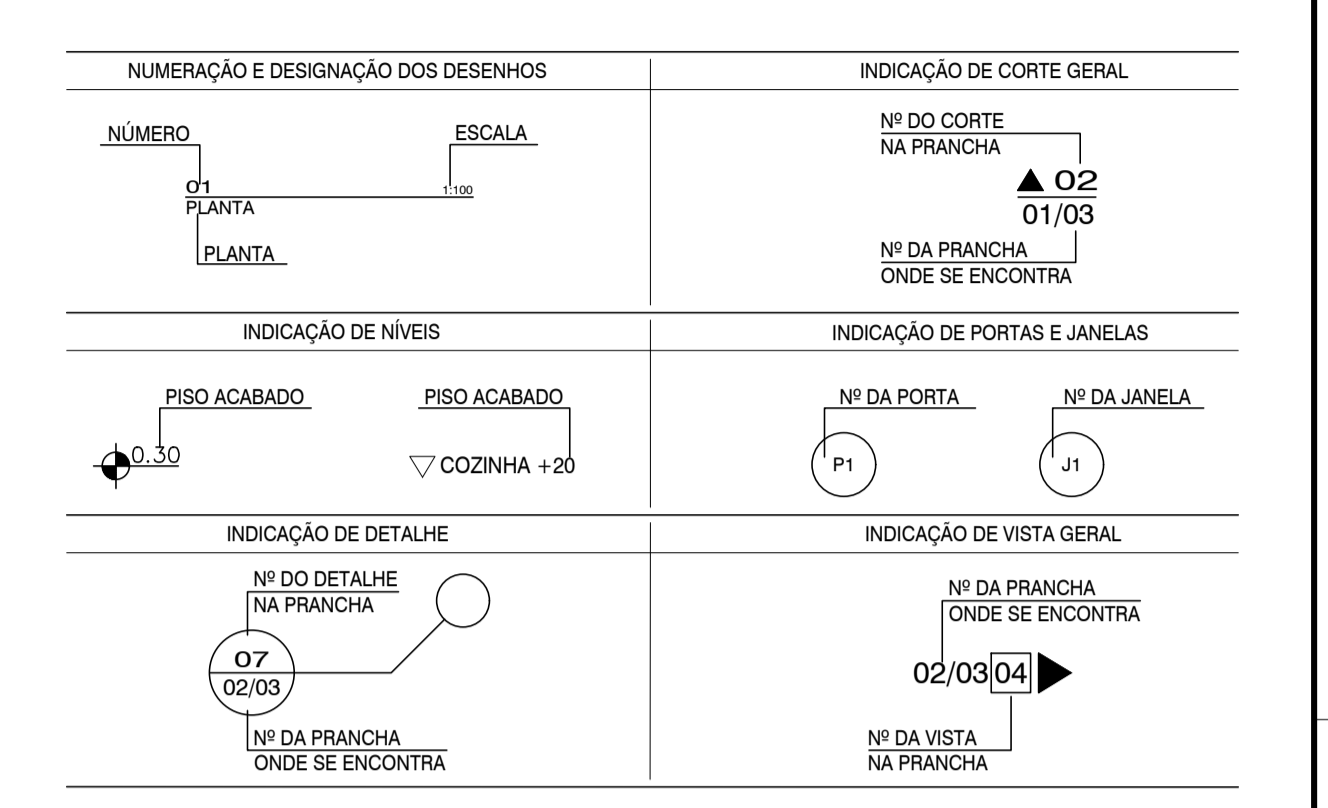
NUMERAÇÃO E DESIGNAÇÃO DOS DESENHOS

NÚMERO

ESCALA

01
PLANTA

1:100

PLANTA

INDICAÇÃO DE CORTE GERAL

Nº DO CORTE
NA PRANCHA

▲ 02
01/03

Nº DA PRANCHA
ONDE SE ENCONTRA

INDICAÇÃO DE NÍVEIS

PISO ACABADO

0.30

PISO ACABADO

▽ COZINHA +20

INDICAÇÃO DE PORTAS E JANELAS

Nº DA PORTA

P1

Nº DA JANELA

J1

INDICAÇÃO DE DETALHE

Nº DO DETALHE
NA PRANCHA

07
02/03

Nº DA PRANCHA
ONDE SE ENCONTRA

INDICAÇÃO DE VISTA GERAL

Nº DA PRANCHA
ONDE SE ENCONTRA

02/03 04

Nº DA VISTA
NA PRANCHA